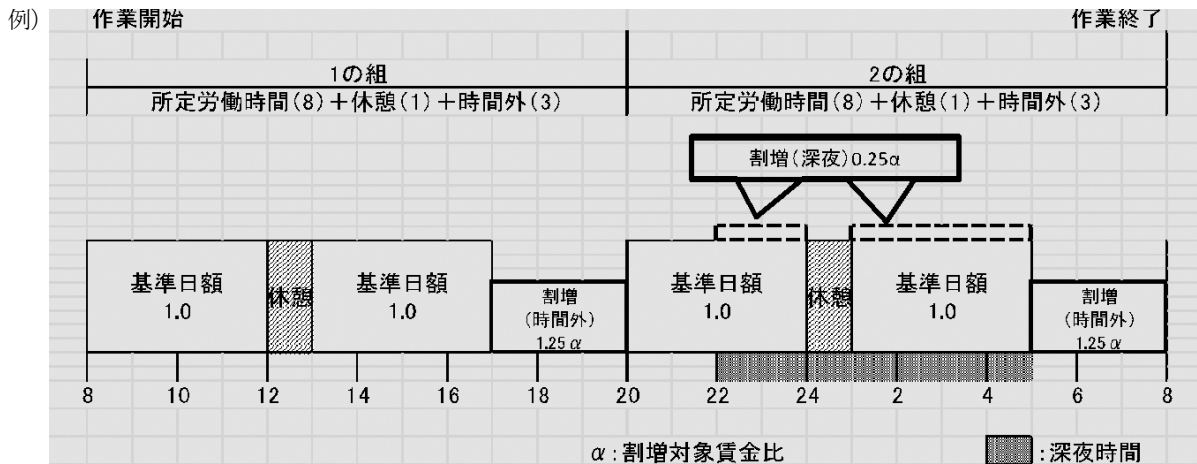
例)

作業開始

作業終了

1の組
所定労働時間(8)+休憩(1)+時間外(3)

2の組
所定労働時間(8)+休憩(1)+時間外(3)

割増(深夜)0.25$\alpha$

基準日額
1.0

休憩

基準日額
1.0

割増
(時間外)
1.25 $\alpha$

基準日額
1.0

休憩

基準日額
1.0

割増
(時間外)
1.25 $\alpha$

8 10 12 14 16 18 20 22 24 2 4 6 8

$\alpha$:割増対象賃金比

:深夜時間